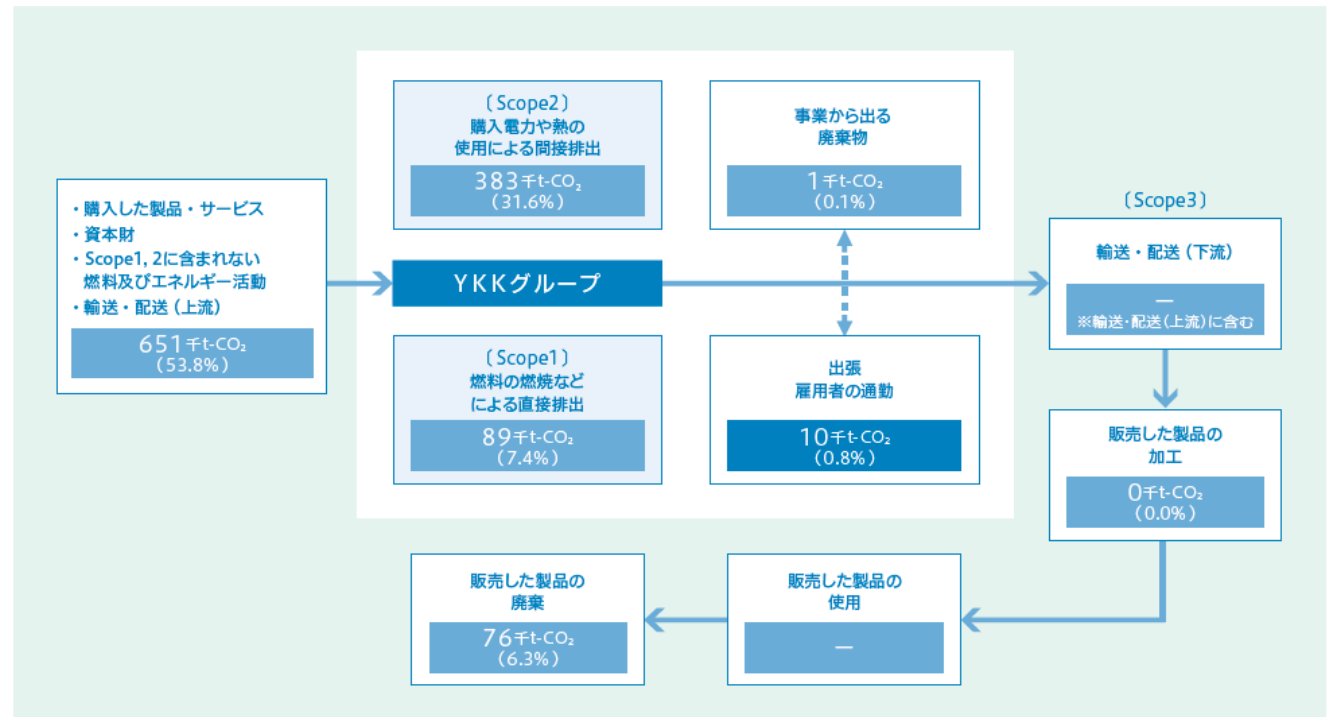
・購入した製品・サービス
・資本財
・Scope1, 2に含まれない燃料及びエネルギー活動
・輸送・配送（上流）
651千t-$CO_2$
（53.8%）

〔Scope2〕
購入電力や熱の使用による間接排出
383千t-$CO_2$
（31.6%）

事業から出る廃棄物
1千t-$CO_2$
（0.1%）

YKKグループ

〔Scope1〕
燃料の燃焼などによる直接排出
89千t-$CO_2$
（7.4%）

出張
雇用者の通勤
10千t-$CO_2$
（0.8%）

〔Scope3〕
輸送・配送（下流）
—
※輸送・配送（上流）に含む

販売した製品の加工
0千t-$CO_2$
（0.0%）

販売した製品の使用
—

販売した製品の廃棄
76千t-$CO_2$
（6.3%）